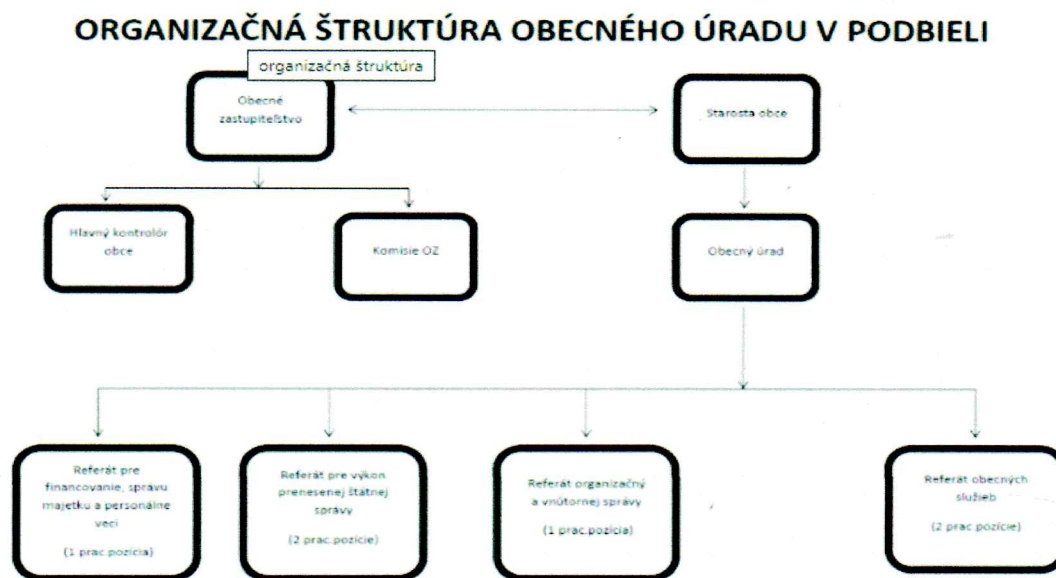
ORGANIZAČNÁ ŠTRUKTÚRA OBECNÉHO ÚRADU V PODBIELI

organizačná štruktúra

Obecné zastupiteľstvo

Starosta obce

Hlavný kontrolór obce

Komisie OZ

Obecný úrad

Referát pre financovanie, správu majetku a personálne veci

(1 prac.pozícia)

Referát pre výkon prenesenej štátnej správy

(2 prac.pozície)

Referát organizačný a vnútornej správy

(1 prac.pozícia)

Referát obecných služieb

(2 prac.pozície)